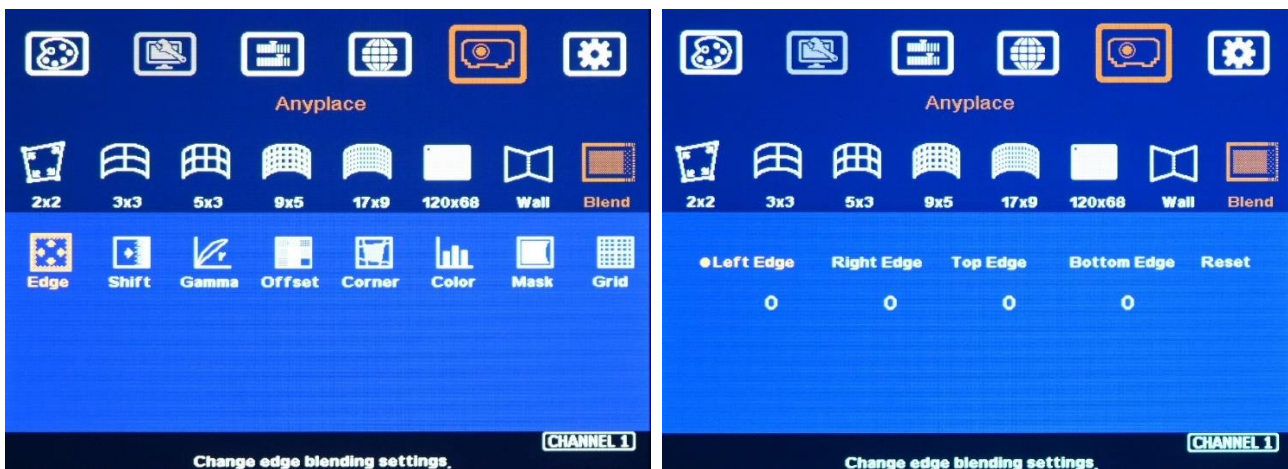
Anyplace

2x2 3x3 5x3 9x5 17x9 120x68 Wall Blend

Edge Shift Gamma Offset Corner Color Mask Grid

CHANNEL 1

Change edge blending settings.

Anyplace

2x2 3x3 5x3 9x5 17x9 120x68 Wall Blend

●Left Edge Right Edge Top Edge Bottom Edge Reset

0 0 0 0

CHANNEL 1

Change edge blending settings.